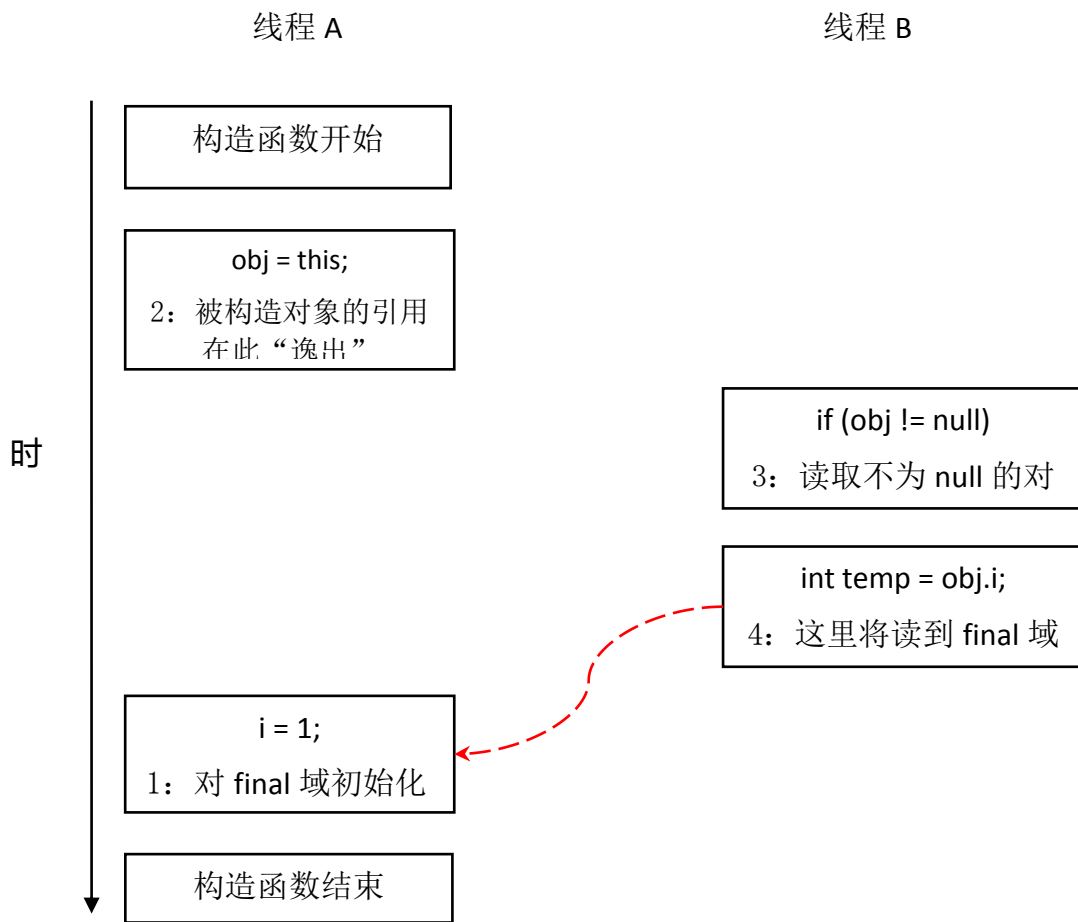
线程 A

线程 B

构造函数开始

obj = this;

2：被构造对象的引用在此“逸出”

时

if (obj != null)

3：读取不为 null 的对

int temp = obj.i;

4：这里将读到 final 域

i = 1;

1：对 final 域初始化

构造函数结束